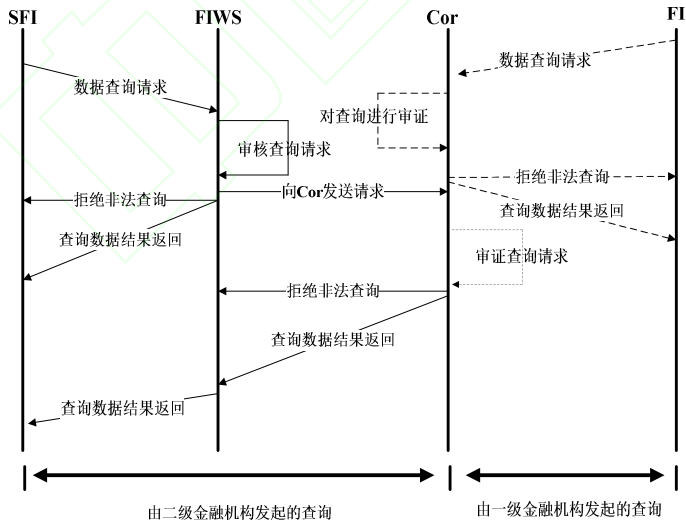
SFI
FIWS
Cor
FI

数据查询请求

数据查询请求

对查询进行审证

审核查询请求

拒绝非法查询

向Cor发送请求

拒绝非法查询

查询数据结果返回

查询数据结果返回

审证查询请求

拒绝非法查询

查询数据结果返回

查询数据结果返回

由二级金融机构发起的查询

由一级金融机构发起的查询